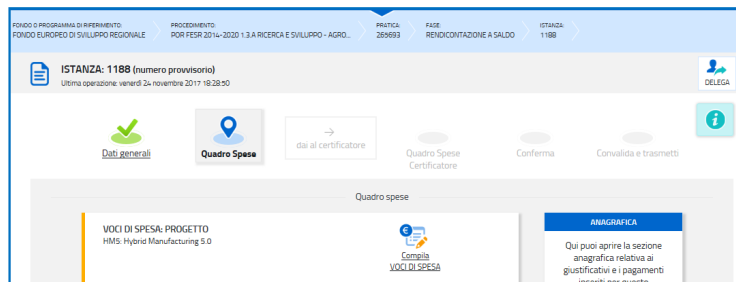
FONDO O PROGRAMMA DI RIFERIMENTO:
FONDO EUROPEO DI SVILUPPO REGIONALE

PROCEDIMENTO:
POR FESR 2014-2020 1.3.A RICERCA E SVILUPPO - AGRO...

PRATICA:
269693

FASE:
RENDICONTAZIONE A SALDO

ISTANZA:
1188

ISTANZA: 1188 (numero provvisorio)
Ultima operazione: venerdì 24 novembre 2017 18:28:50

DELEGA

Dati generali

Quadro Spese

dai al certificatore

Quadro Spese Certificatore

Conferma

Convalida e trasmetti

Quadro spese

VOCI DI SPESA: PROGETTO
HM5: Hybrid Manufacturing 5.0

Compila
VOCI DI SPESA

ANAGRAFICA

Qui puoi aprire la sezione anagrafica relativa ai giustificativi e i pagamenti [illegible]